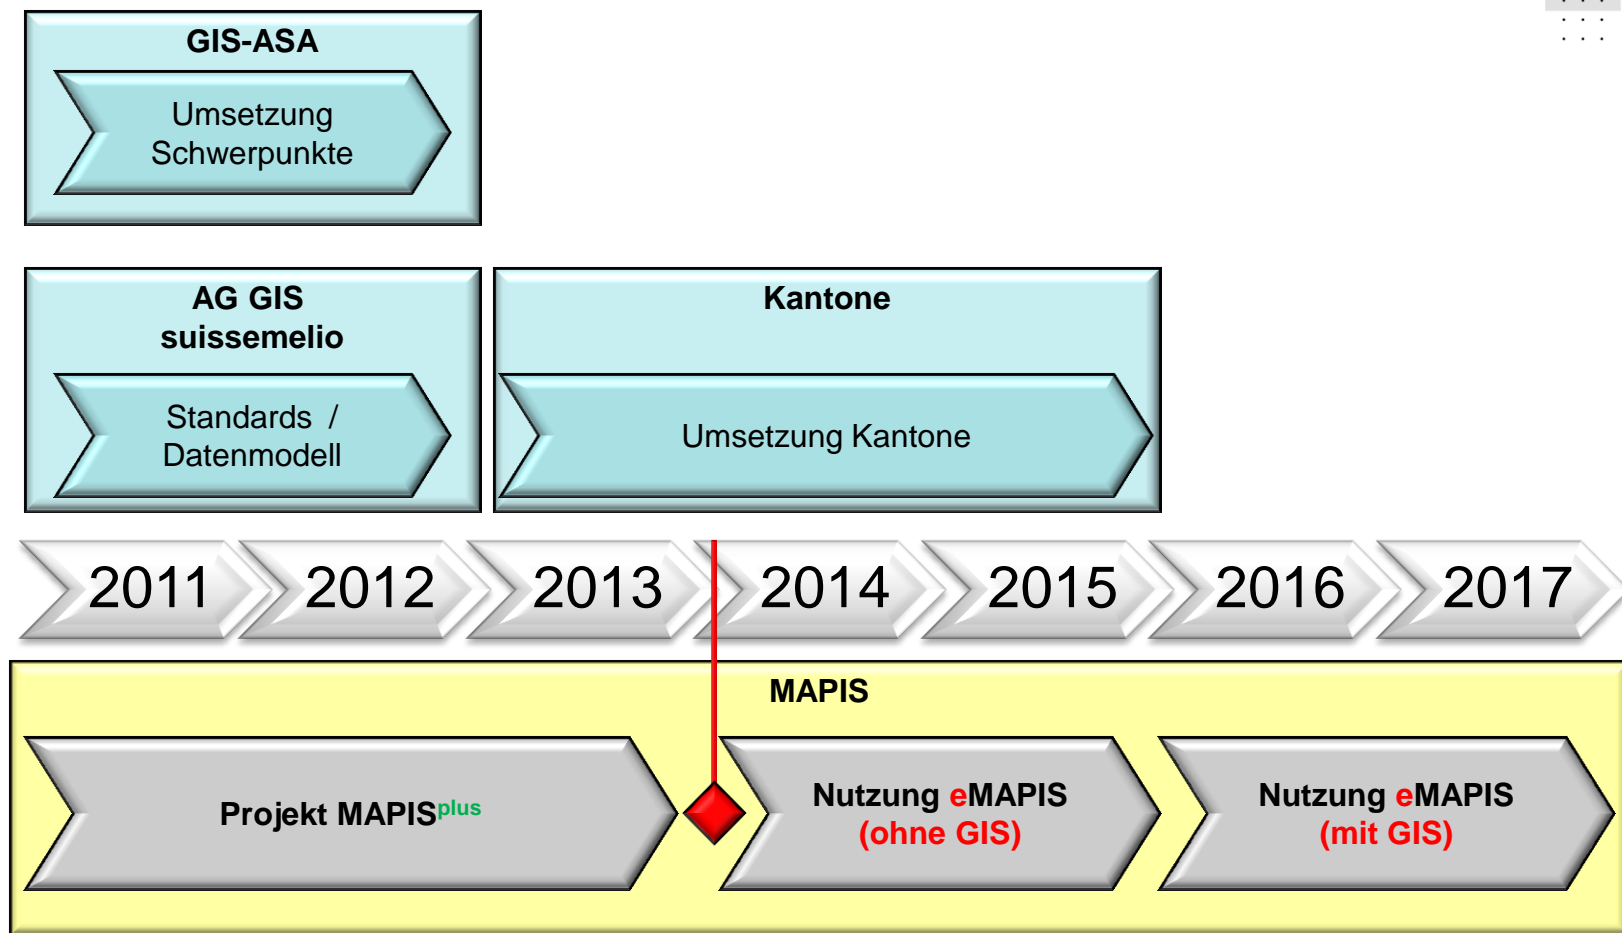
GIS-ASA

Umsetzung Schwerpunkte

AG GIS suissemelio

Standards / Datenmodell

Kantone

Umsetzung Kantone

2011 2012 2013 2014 2015 2016 2017

MAPIS

Projekt MAPIS$^{plus}$

Nutzung eMAPIS (ohne GIS)

Nutzung eMAPIS (mit GIS)